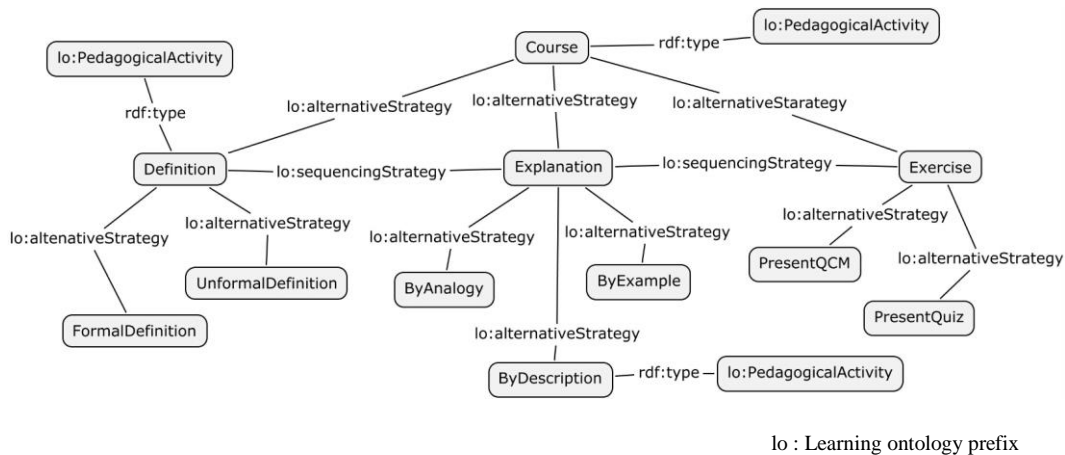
lo:PedagogicalActivity

Course

rdf:type

lo:PedagogicalActivity

rdf:type

lo:alternativeStrategy

lo:alternativeStrategy

lo:alternativeStarategy

Definition

lo:sequencingStrategy

Explanation

lo:sequencingStrategy

Exercise

lo:altenativeStrategy

lo:alternativeStrategy

lo:alternativeStrategy

lo:alternativeStrategy

lo:alternativeStrategy

UnformalDefinition

ByAnalogy

ByExample

PresentQCM

lo:alternativeStrategy

FormalDefinition

lo:alternativeStrategy

PresentQuiz

ByDescription

rdf:type

lo:PedagogicalActivity

lo : Learning ontology prefix